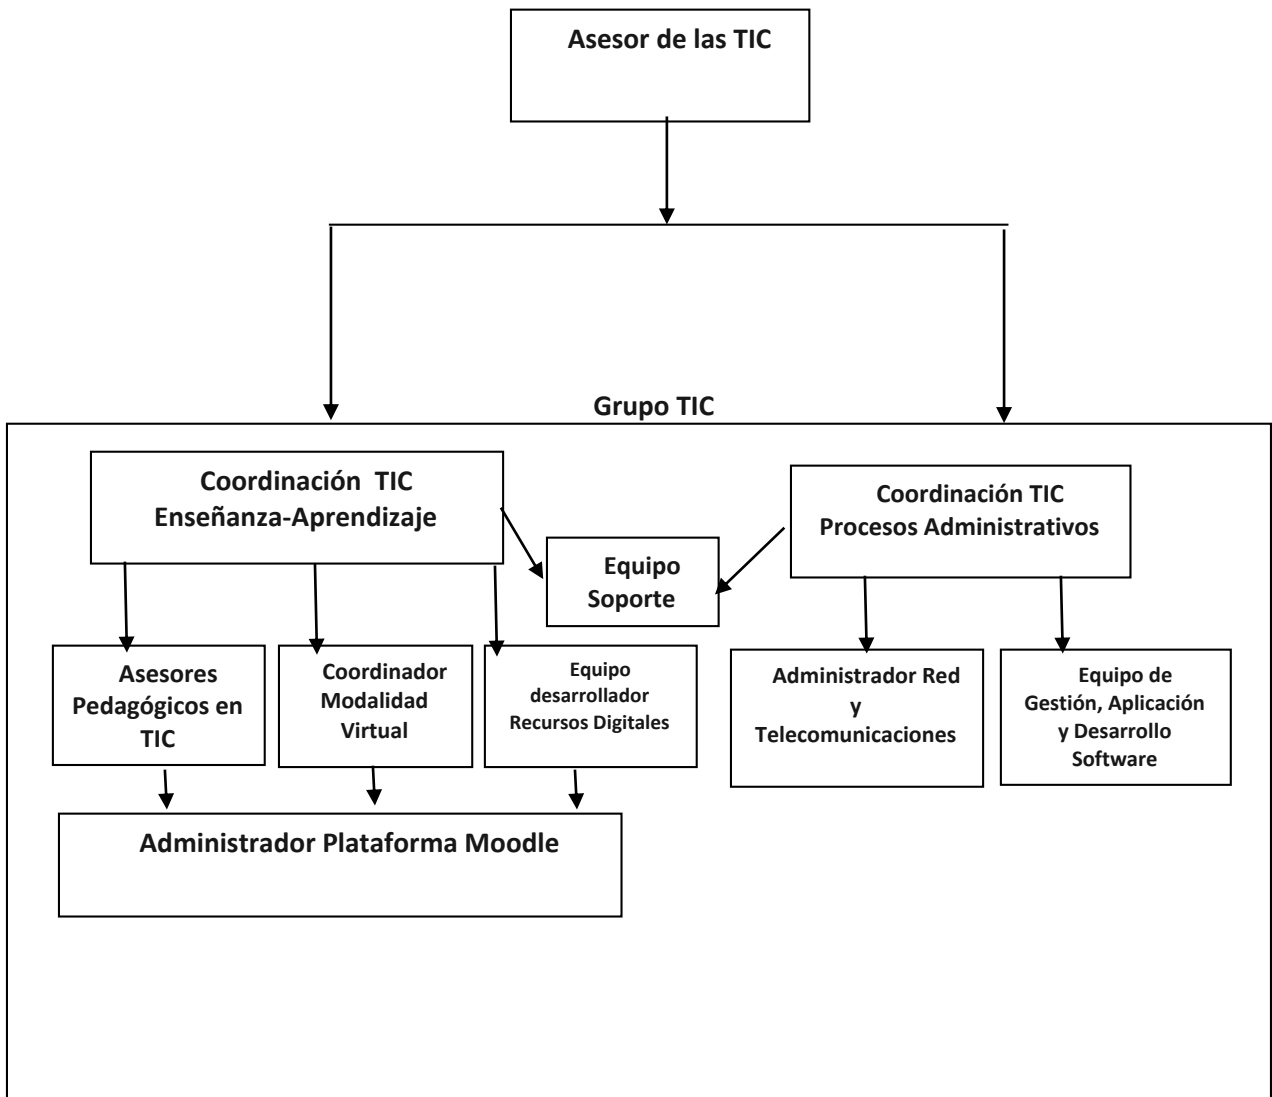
Asesor de las TIC

Grupo TIC

Coordinación TIC Enseñanza-Aprendizaje

Equipo Soporte

Coordinación TIC Procesos Administrativos

Asesores Pedagógicos en TIC

Coordinador Modalidad Virtual

Equipo desarrollador Recursos Digitales

Administrador Red y Telecomunicaciones

Equipo de Gestión, Aplicación y Desarrollo Software

Administrador Plataforma Moodle